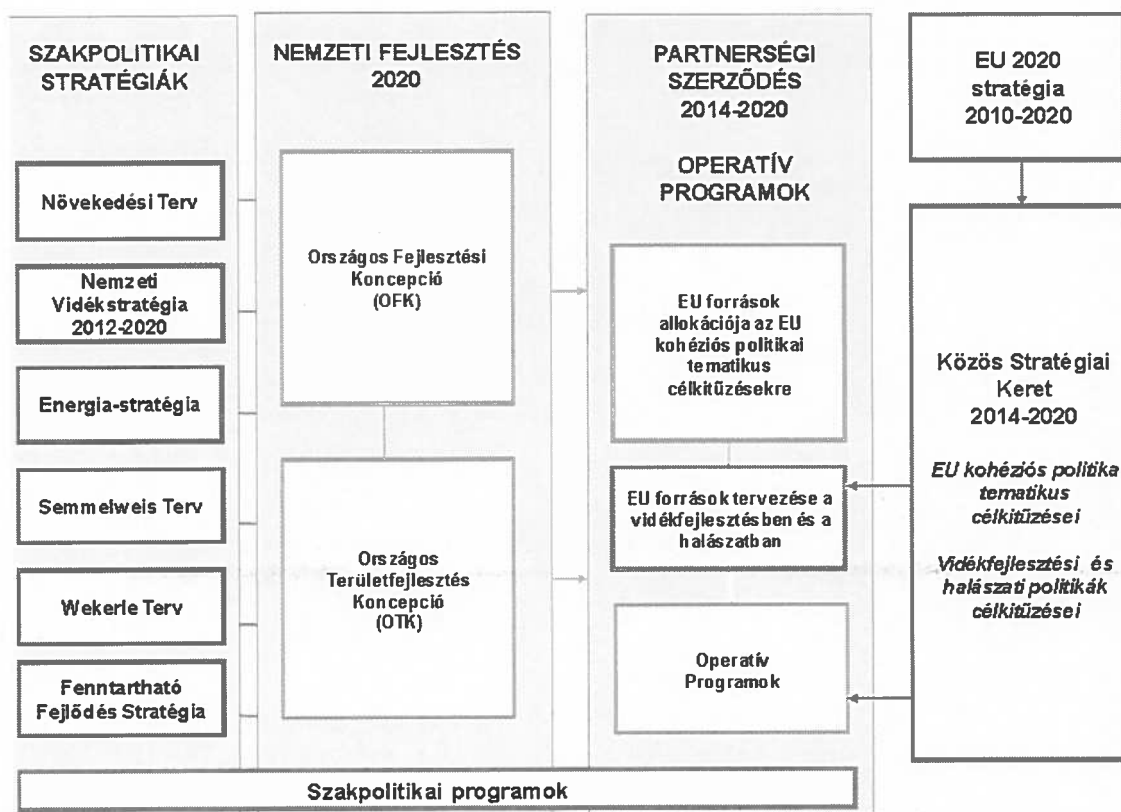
SZAKPOLITIKAI STRATÉGIÁK

Növekedési Terv

Nemzeti Vidékstratégia 2012-2020

Energia-stratégia

Semmelweis Terv

Wekerle Terv

Fenntartható Fejlődés Stratégia

NEMZETI FEJLESZTÉS 2020

Országos Fejlesztési Koncepció (OFK)

Országos Területfejlesztés Koncepció (OTK)

PARTNERSÉGI SZERZŐDÉS 2014-2020

OPERATÍV PROGRAMOK

EU források allokációja az EU kohéziós politikai tematikus célkitűzésekre

EU források tervezése a vidékfejlesztésben és a halászatban

Operatív Programok

EU 2020 stratégia 2010-2020

Közös Stratégiai Keret 2014-2020

EU kohéziós politika tematikus célkitűzései

Vidékfejlesztési és halászati politikák célkitűzései

Szakpolitikai programok